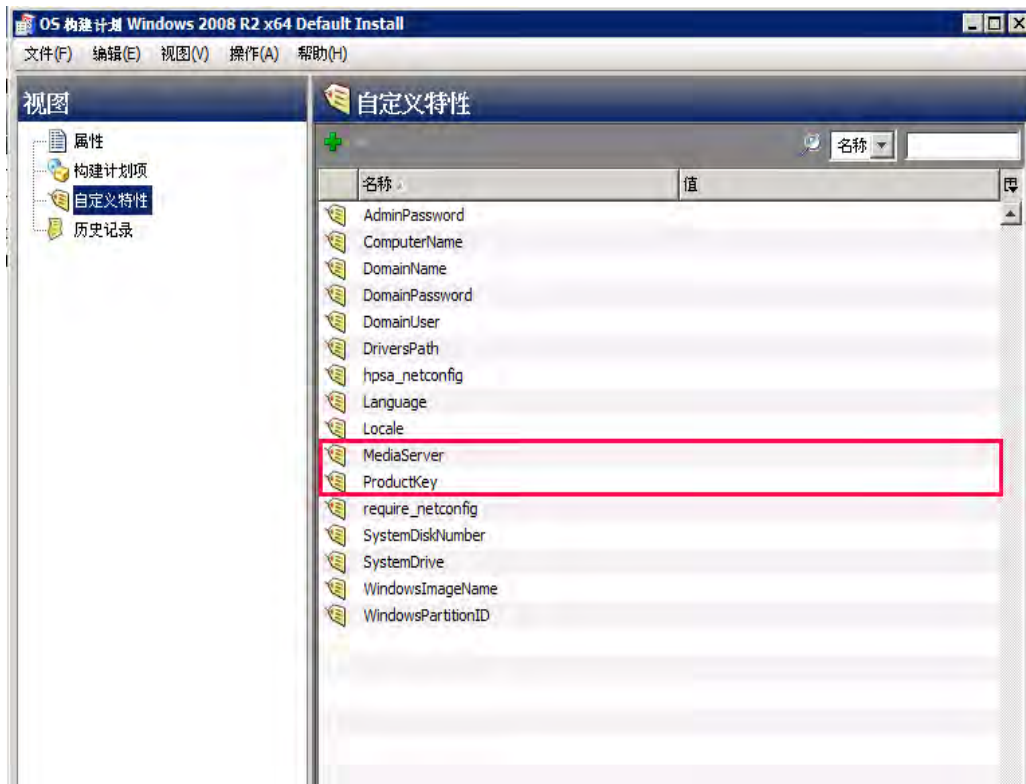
OS 构建计划 Windows 2008 R2 x64 Default Install

文件(F) 编辑(E) 视图(V) 操作(A) 帮助(H)

视图

属性
构建计划项
自定义特性
历史记录

自定义特性

名称

| 名称 | 值 |
|---|---|
| AdminPassword | |
| ComputerName | |
| DomainName | |
| DomainPassword | |
| DomainUser | |
| DriversPath | |
| hpsa_netconfig | |
| Language | |
| Locale | |
| MediaServer | |
| ProductKey | |
| require_netconfig | |
| SystemDiskNumber | |
| SystemDrive | |
| WindowsImageName | |
| WindowsPartitionID | |